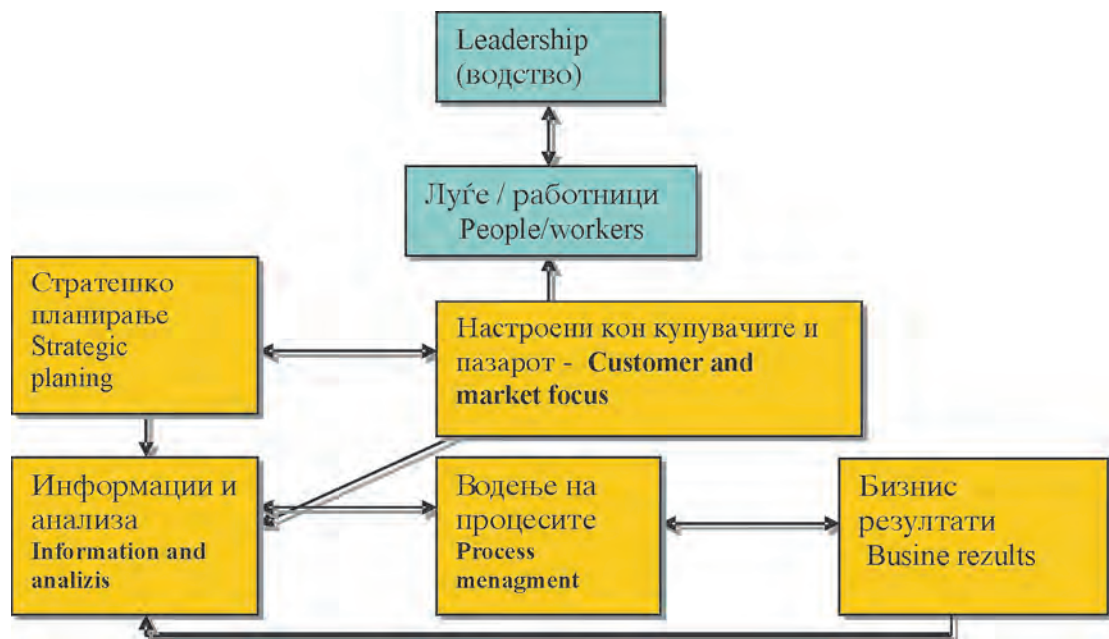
Leadership (водство)

Луѓе / работници People/workers

Стратешко планирање Strategic planing

Настроени кон купувачите и пазарот - **Customer and market focus**

Информации и анализа **Information and analizis**

Водење на процесите **Process menagment**

Бизнис резултати Busine rezults